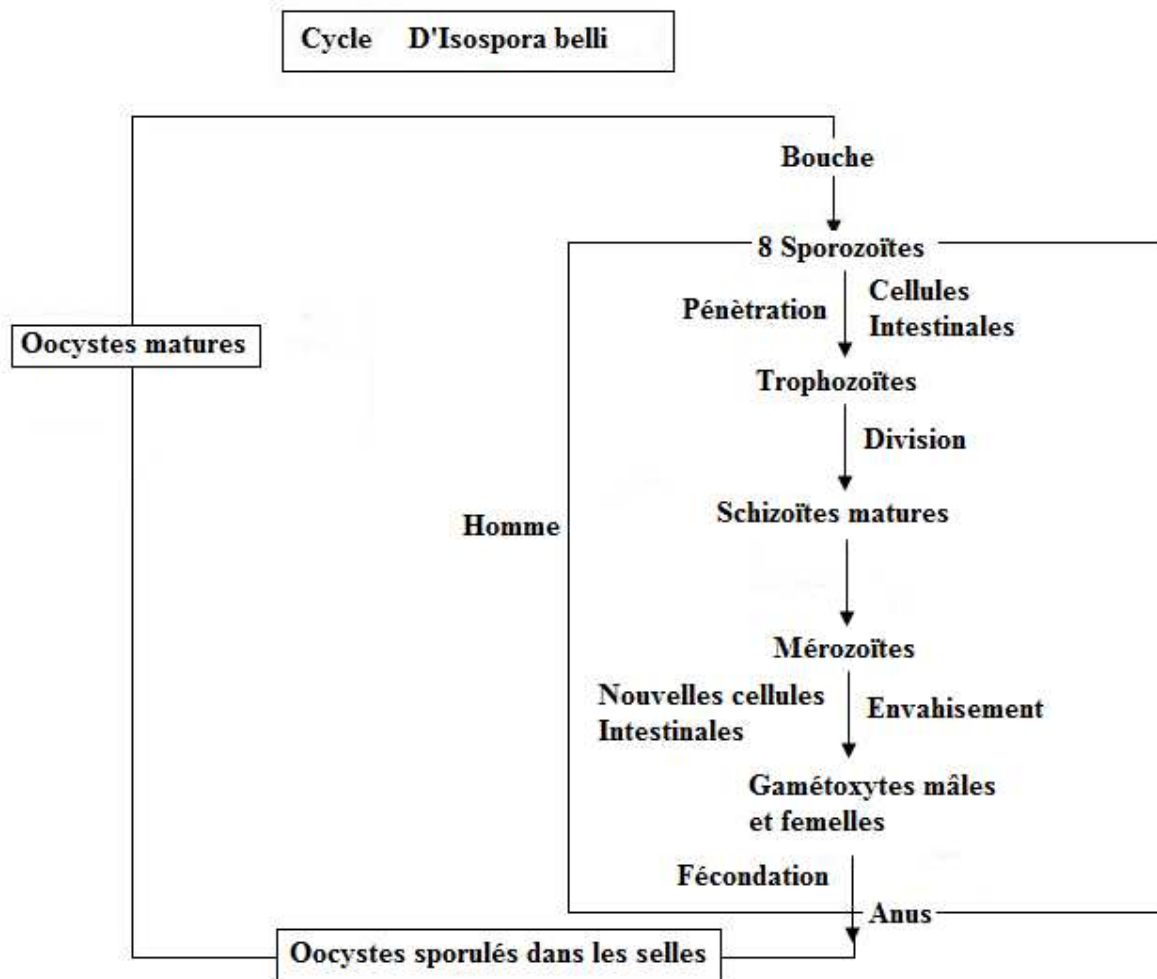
Cycle D'Isospora belli

Bouche

8 Sporozoïtes

Pénètration

Cellules Intestinales

Oocystes matures

Trophozoïtes

Division

Homme

Schizoïtes matures

Mérozoïtes

Nouvelles cellules Intestinales

Envahisement

Gamétoxytes mâles et femelles

Fécondation

Anus

Oocystes sporulés dans les selles